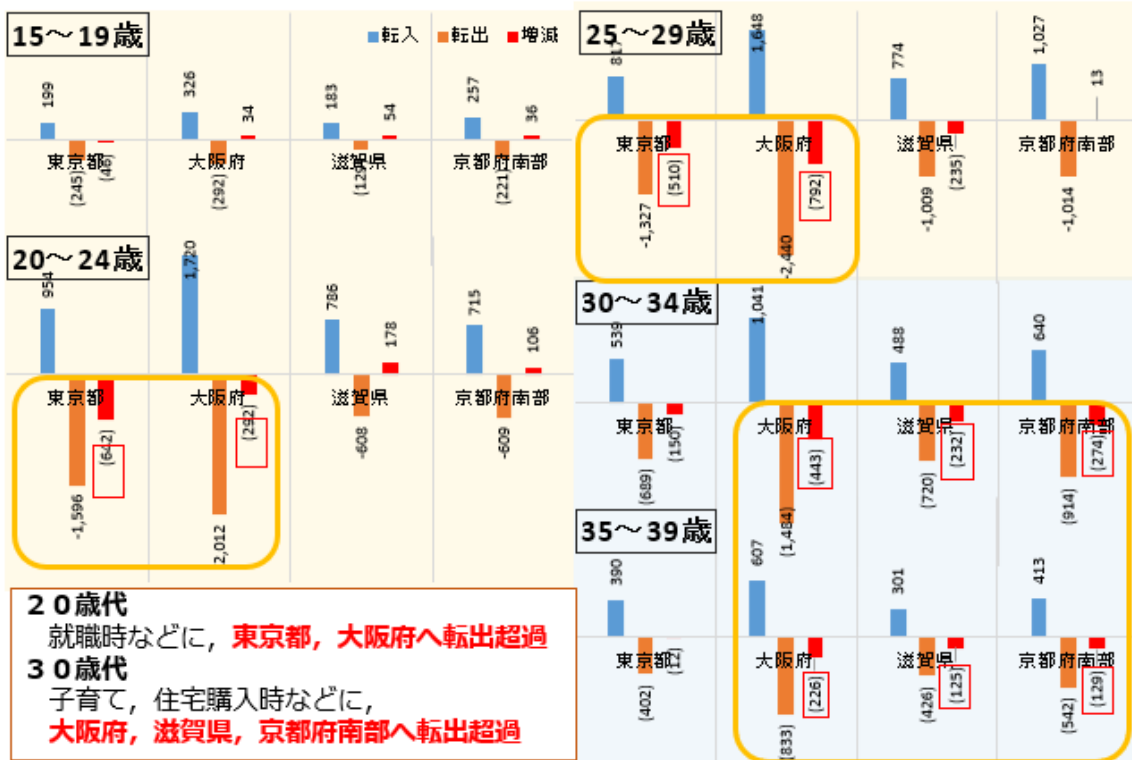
15～19歳

■転入 ■転出 ■増減

199
東京都
(245)
(46)

326
34
大阪府
(292)

183
54
滋賀県
(129)

257
36
京都府南部
(221)

20～24歳

954
東京都
-1,596
(642)

1,720
大阪府
2,012
(292)

786
178
滋賀県
-608

715
106
京都府南部
-609

25～29歳

817
東京都
-1,327
(510)

1,648
大阪府
-2,440
(792)

774
滋賀県
-1,009
(235)

1,027
13
京都府南部
-1,014

30～34歳

539
東京都
(689)
(150)

1,041
大阪府
(1,484)
(443)

488
滋賀県
(720)
(232)

640
京都府南部
(914)
(274)

35～39歳

390
東京都
(402)
(12)

607
大阪府
(833)
(226)

301
滋賀県
(426)
(125)

413
京都府南部
(542)
(129)

２０歳代
就職時などに，東京都，大阪府へ転出超過
３０歳代
子育て，住宅購入時などに，
大阪府，滋賀県，京都府南部へ転出超過